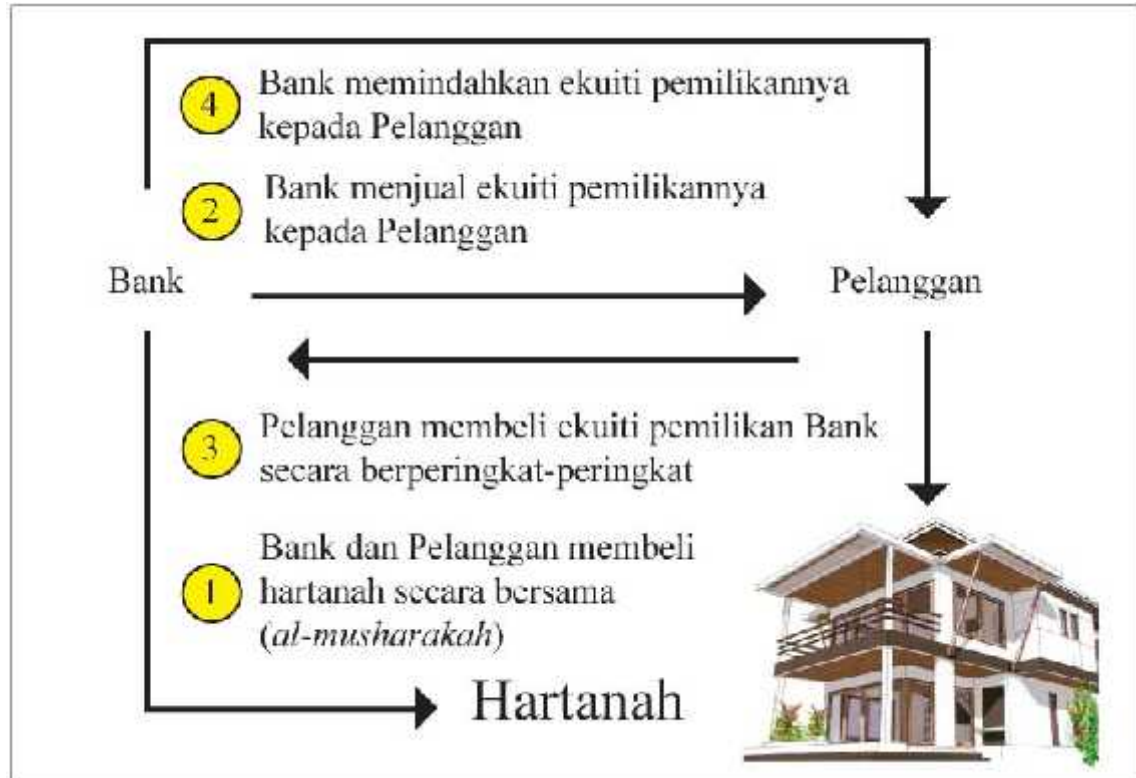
4 Bank memindahkan ekuiti pemilikannya kepada Pelanggan

2 Bank menjual ekuiti pemilikannya kepada Pelanggan

Bank

Pelanggan

3 Pelanggan membeli ekuiti pemilikan Bank secara berperingkat-peringkat

1 Bank dan Pelanggan membeli hartanah secara bersama (*al-musharakah*)

Hartanah